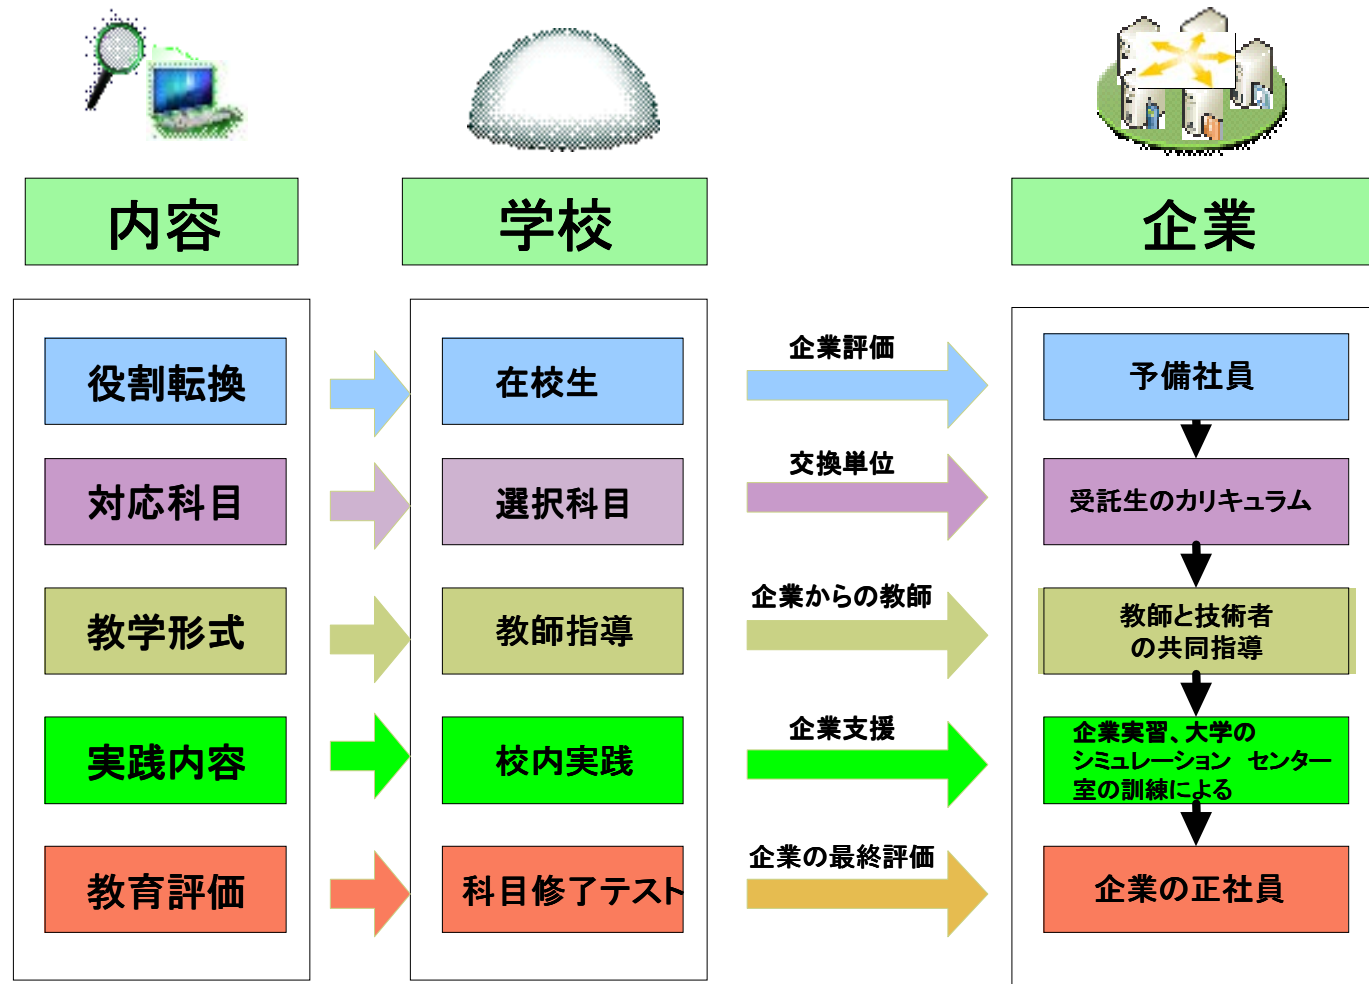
内容

学校

企業

役割転換

対応科目

教学形式

実践内容

教育評価

在校生

選択科目

教師指導

校内実践

科目修了テスト

企業評価

交換単位

企業からの教師

企業支援

企業の最終評価

予備社員

受託生のカリキュラム

教師と技術者の共同指導

企業実習、大学のシミュレーション センター室の訓練による

企業の正社員